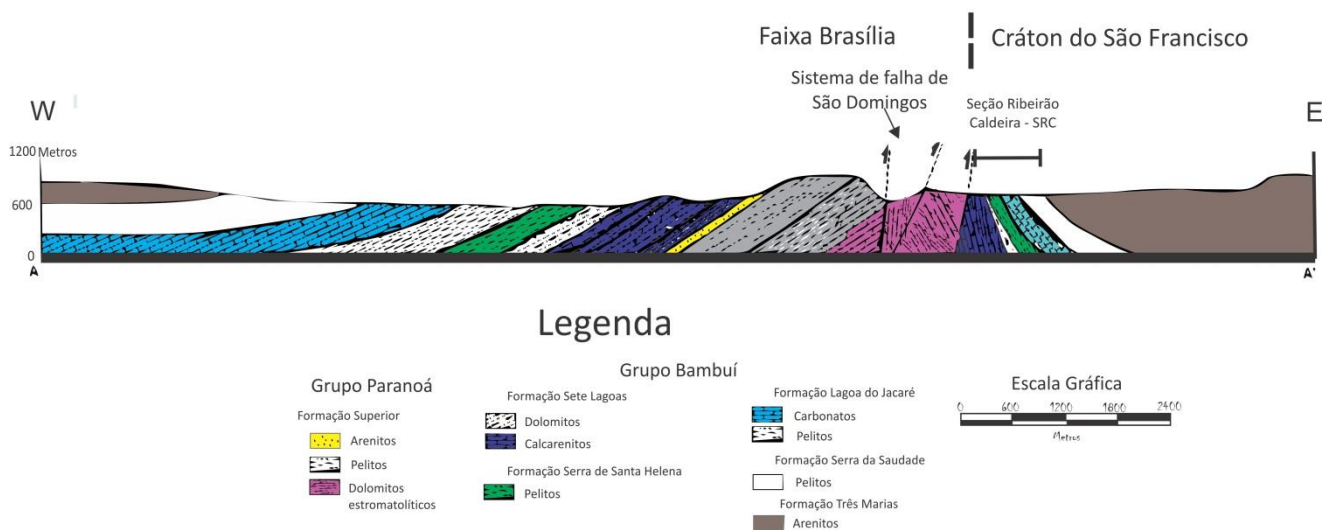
Faixa Brasília | Cráton do São Francisco

Sistema de falha de São Domingos

W

Seção Ribeirão Caldeira - SRC

E

1200 Metros

600

0

A

A'

Legenda

Grupo Paranoá

Formação Superior

Arenitos

Pelitos

Dolomitos estromatolíticos

Grupo Bambuí

Formação Sete Lagoas

Dolomitos

Calcarenitos

Formação Serra de Santa Helena

Pelitos

Formação Lagoa do Jacaré

Carbonatos

Pelitos

Formação Serra da Saudade

Pelitos

Formação Três Marias

Arenitos

Escala Gráfica

0 600 1200 1800 2400

Metros